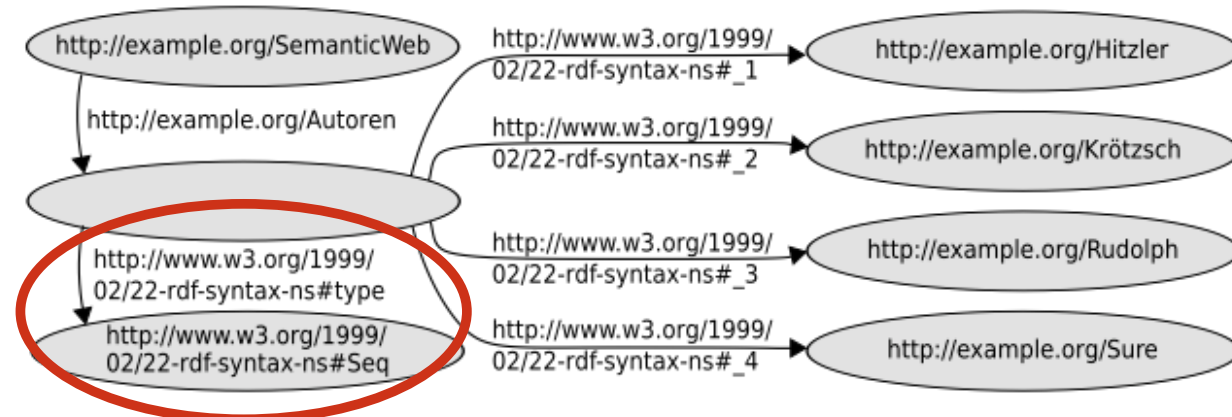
http://example.org/SemanticWeb

http://example.org/Autoren

http://www.w3.org/1999/02/22-rdf-syntax-ns#type

http://www.w3.org/1999/02/22-rdf-syntax-ns#Seq

http://www.w3.org/1999/02/22-rdf-syntax-ns#_1

http://example.org/Hitzler

http://www.w3.org/1999/02/22-rdf-syntax-ns#_2

http://example.org/Krötzsch

http://www.w3.org/1999/02/22-rdf-syntax-ns#_3

http://example.org/Rudolph

http://www.w3.org/1999/02/22-rdf-syntax-ns#_4

http://example.org/Sure